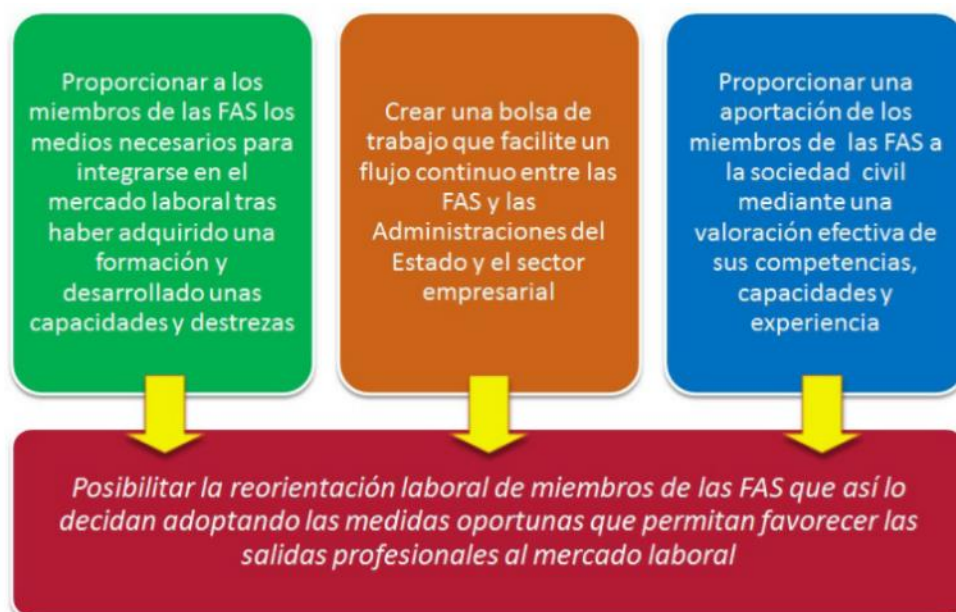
Proporcionar a los miembros de las FAS los medios necesarios para integrarse en el mercado laboral tras haber adquirido una formación y desarrollado unas capacidades y destrezas

Crear una bolsa de trabajo que facilite un flujo continuo entre las FAS y las Administraciones del Estado y el sector empresarial

Proporcionar una aportación de los miembros de las FAS a la sociedad civil mediante una valoración efectiva de sus competencias, capacidades y experiencia

Posibilitar la reorientación laboral de miembros de las FAS que así lo decidan adoptando las medidas oportunas que permitan favorecer las salidas profesionales al mercado laboral